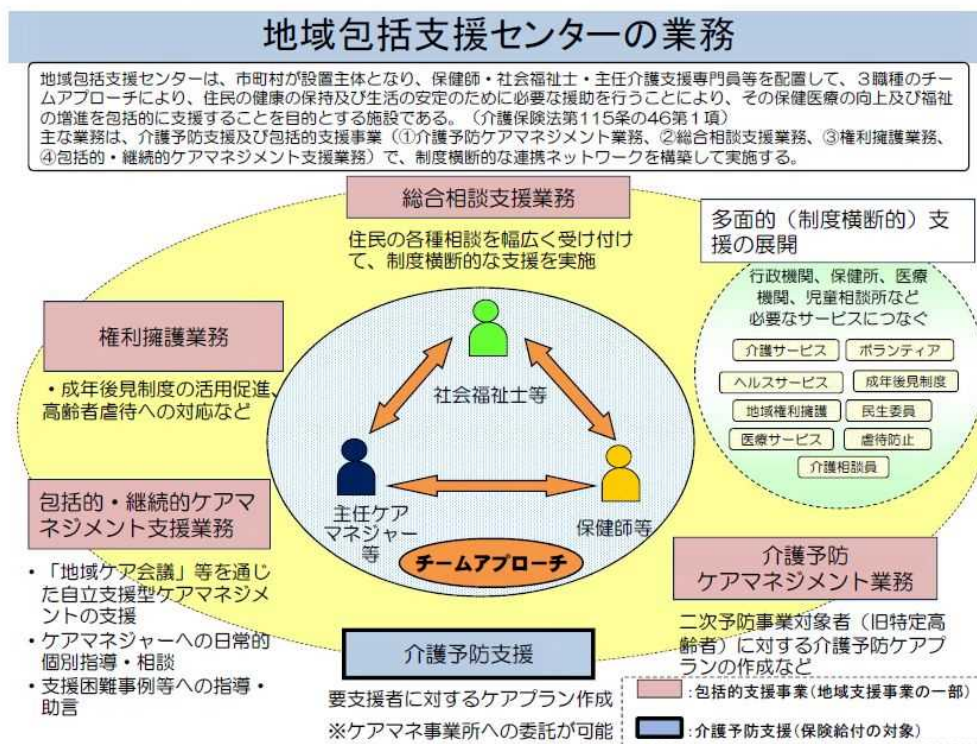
地域包括支援センターの業務

地域包括支援センターは、市町村が設置主体となり、保健師・社会福祉士・主任介護支援専門員等を配置して、３職種のチームアプローチにより、住民の健康の保持及び生活の安定のために必要な援助を行うことにより、その保健医療の向上及び福祉の増進を包括的に支援することを目的とする施設である。（介護保険法第115条の46第1項）
主な業務は、介護予防支援及び包括的支援事業（①介護予防ケアマネジメント業務、②総合相談支援業務、③権利擁護業務、④包括的・継続的ケアマネジメント支援業務）で、制度横断的な連携ネットワークを構築して実施する。

総合相談支援業務

住民の各種相談を幅広く受け付けて、制度横断的な支援を実施

多面的（制度横断的）支援の展開

行政機関、保健所、医療機関、児童相談所など必要なサービスにつなぐ

介護サービス
ボランティア
ヘルスサービス
成年後見制度
地域権利擁護
民生委員
医療サービス
虐待防止
介護相談員

権利擁護業務

・成年後見制度の活用促進、高齢者虐待への対応など

社会福祉士等

主任ケアマネジャー等

保健師等

チームアプローチ

包括的・継続的ケアマネジメント支援業務

・「地域ケア会議」等を通じた自立支援型ケアマネジメントの支援
・ケアマネジャーへの日常的個別指導・相談
・支援困難事例等への指導・助言

介護予防ケアマネジメント業務

二次予防事業対象者（旧特定高齢者）に対する介護予防ケアプランの作成など

介護予防支援

要支援者に対するケアプラン作成
※ケアマネ事業所への委託が可能

:包括的支援事業（地域支援事業の一部）
:介護予防支援（保険給付の対象）